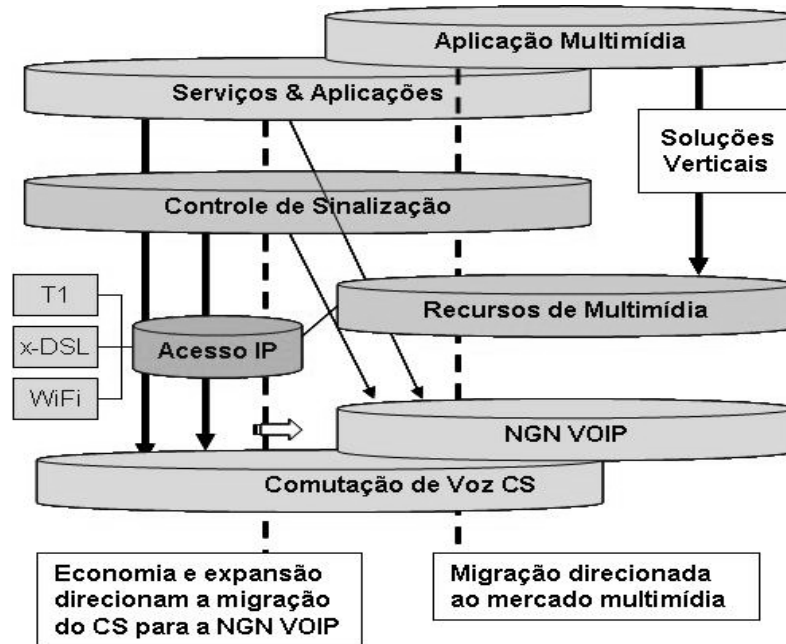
Aplicação Multimídia

Serviços & Aplicações

Soluções Verticais

Controle de Sinalização

T1

x-DSL

WiFi

Acesso IP

Recursos de Multimídia

NGN VOIP

Comutação de Voz CS

Economia e expansão direcionam a migração do CS para a NGN VOIP

Migração direcionada ao mercado multimídia